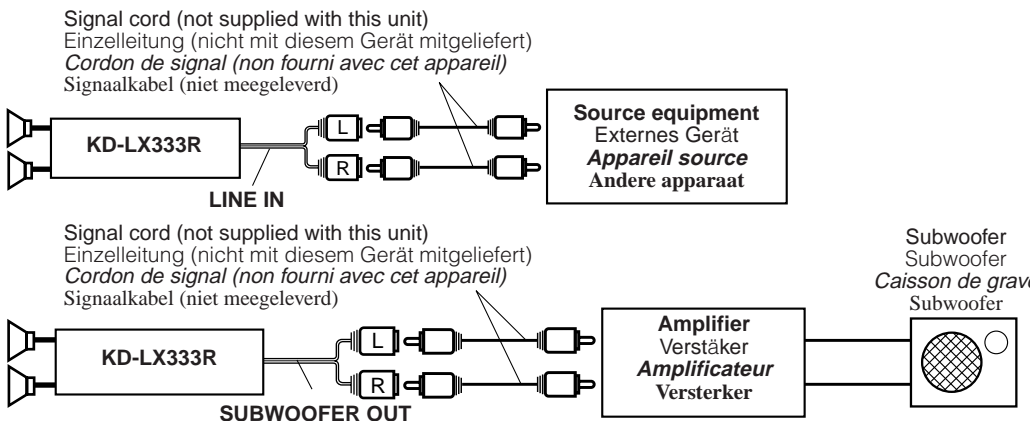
Signal cord (not supplied with this unit)
Einzelleitung (nicht mit diesem Gerät mitgeliefert)
*Cordon de signal (non fourni avec cet appareil)*
Signaalkabel (niet meegeleverd)

KD-LX333R

L

R

LINE IN

**Source equipment**
Externes Gerät
***Appareil source***
**Andere apparaat**

Signal cord (not supplied with this unit)
Einzelleitung (nicht mit diesem Gerät mitgeliefert)
*Cordon de signal (non fourni avec cet appareil)*
Signaalkabel (niet meegeleverd)

KD-LX333R

L

R

SUBWOOFER OUT

**Amplifier**
Verstäker
***Amplificateur***
**Versterker**

Subwoofer
Subwoofer
*Caisson de grave*
Subwoofer